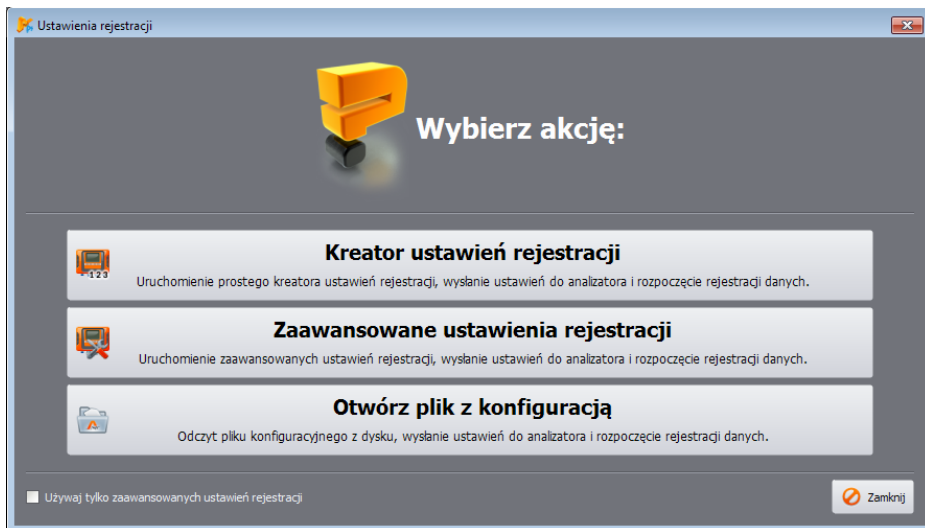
Ustawienia rejestracji

Wybierz akcję:

123

Kreator ustawień rejestracji

Uruchomienie prostego kreatora ustawień rejestracji, wysłanie ustawień do analizatora i rozpoczęcie rejestracji danych.

Zaawansowane ustawienia rejestracji

Uruchomienie zaawansowanych ustawień rejestracji, wysłanie ustawień do analizatora i rozpoczęcie rejestracji danych.

Otwórz plik z konfiguracją

Odczyt pliku konfiguracyjnego z dysku, wysłanie ustawień do analizatora i rozpoczęcie rejestracji danych.

Używaj tylko zaawansowanych ustawień rejestracji

Zamknij